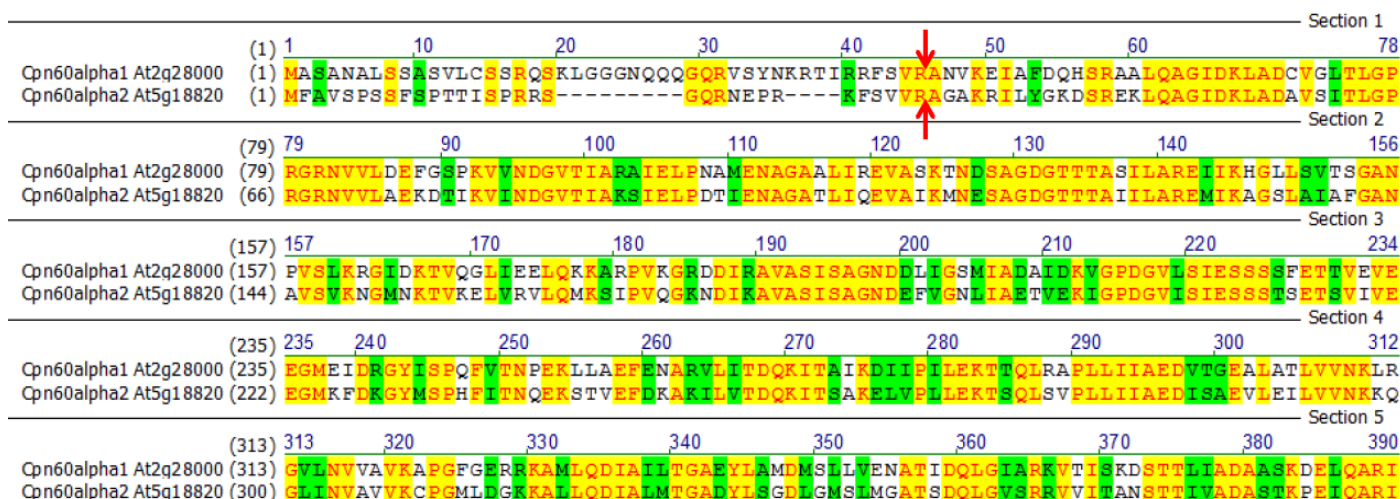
Section 1

| | (1) | 1 10 20 30 40 50 60 78 |
|---|---|---|
| Cpn60alpha1 At2g28000 | (1) | MASANALSSASVLCSSRQSKLGGGNQQQGQRVSYNKRTIRRFSVRANVKEIAFDQHSRAALQAGIDKLADCVGLTLGP |
| Cpn60alpha2 At5g18820 | (1) | MFAVSPSSFSPTTISPRRS---------GQRNEPR----KFSVVRAGAKRILYGKDSREKLQAGIDKLADAVSITLGP |

Section 2

| | (79) | 79 90 100 110 120 130 140 156 |
|---|---|---|
| Cpn60alpha1 At2g28000 | (79) | RGRNVVLDEFGSPKVVNDGVTIARAIELPNAMENAGAALIREVASKTNDSAGDGTTTASILAREIIKHGLLSVTSGAN |
| Cpn60alpha2 At5g18820 | (66) | RGRNVVLAEKDTIKVINDGVTIAKSIELPDTIENAGATLIQEVAIKMNESAGDGTTTAIILAREMIKAGSLAIAFGAN |

Section 3

| | (157) | 157 170 180 190 200 210 220 234 |
|---|---|---|
| Cpn60alpha1 At2g28000 | (157) | PVSLKRGIDKTVQGLIEELQKKARPVKGRDDIRAVASISAGNDDLIGSMIADAIDKVGPDGVLSIESSSSFETTVEVE |
| Cpn60alpha2 At5g18820 | (144) | AVSVKNGMNKTVKELVRVLQMKSIPVQGKNDIKAVASISAGNDEFVGNLIAETVEKIGPDGVISIESSSTSETSVIVE |

Section 4

| | (235) | 235 240 250 260 270 280 290 300 312 |
|---|---|---|
| Cpn60alpha1 At2g28000 | (235) | EGMEIDRGYISPQFVTNPEKLLAEFENARVLITDQKITAIKDIIPILEKTTQLRAPLLIIAEDVTGEALATLVVNKLR |
| Cpn60alpha2 At5g18820 | (222) | EGMKFDKGYMSPHFITNQEKSTVEFDKAKILVTDQKITSAKELVPLLEKTSQLSVPLLIIAEDISAEVLEILVVNKKQ |

Section 5

| | (313) | 313 320 330 340 350 360 370 380 390 |
|---|---|---|
| Cpn60alpha1 At2g28000 | (313) | GVLNVVAVKAPGFGERRKAMLQDIAILTGAEYLAMDMSLLVENATIDQLGIARKVTISKDSTTLIADAASKDELQARI |
| Cpn60alpha2 At5g18820 | (300) | GLINVAVVKCPGMLDGKKALLQDIALMTGADYLSGDLGMSLMGATSDQLGVSRRVVITANSTTIVADASTKPEIQARI |